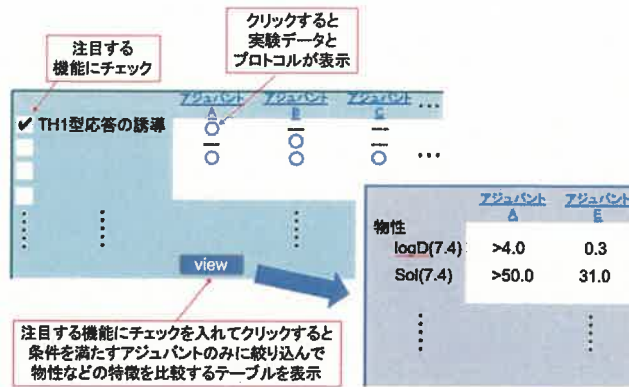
注目する
機能にチェック

クリックすると
実験データと
プロトコルが表示

アジュバント A　アジュバント B　アジュバント C　…

✔ TH1型応答の誘導

view

アジュバント A　アジュバント E

物性

| | アジュバント A | アジュバント E |
|---|---|---|
| logD(7.4) | >4.0 | 0.3 |
| Sol(7.4) | >50.0 | 31.0 |

注目する機能にチェックを入れてクリックすると
条件を満たすアジュバントのみに絞り込んで
物性などの特徴を比較するテーブルを表示